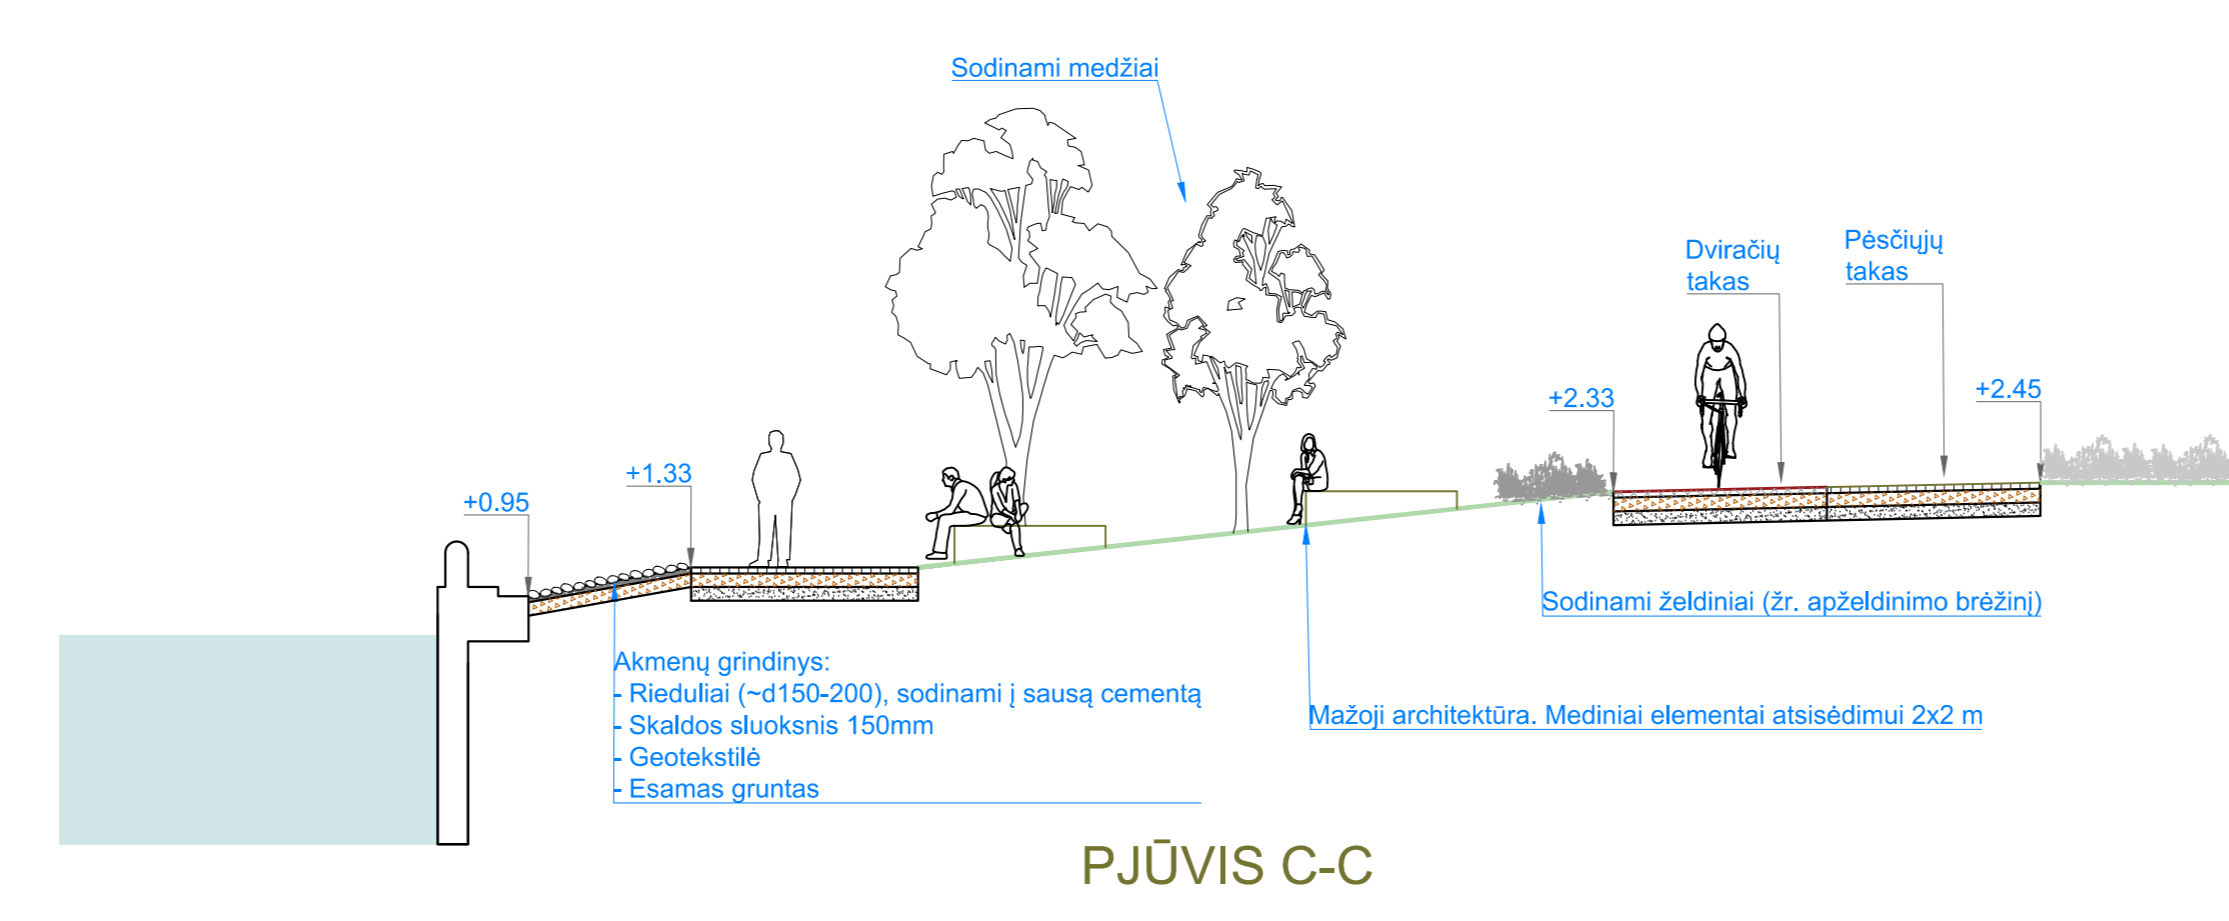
Sodinami medžiai

Dviračių takas

Pėsčiųjų takas

+2.33

+2.45

+1.33

+0.95

Sodinami želdiniai (žr. apželdinimo brėžinį)

Akmenų grindinys:
- Rieduliai (~d150-200), sodinami į sausą cementą
- Skaldos sluoksnis 150mm
- Geotekstilė
- Esamas gruntas

Mažoji architektūra. Mediniai elementai atsisėdimui 2x2 m

PJŪVIS C-C